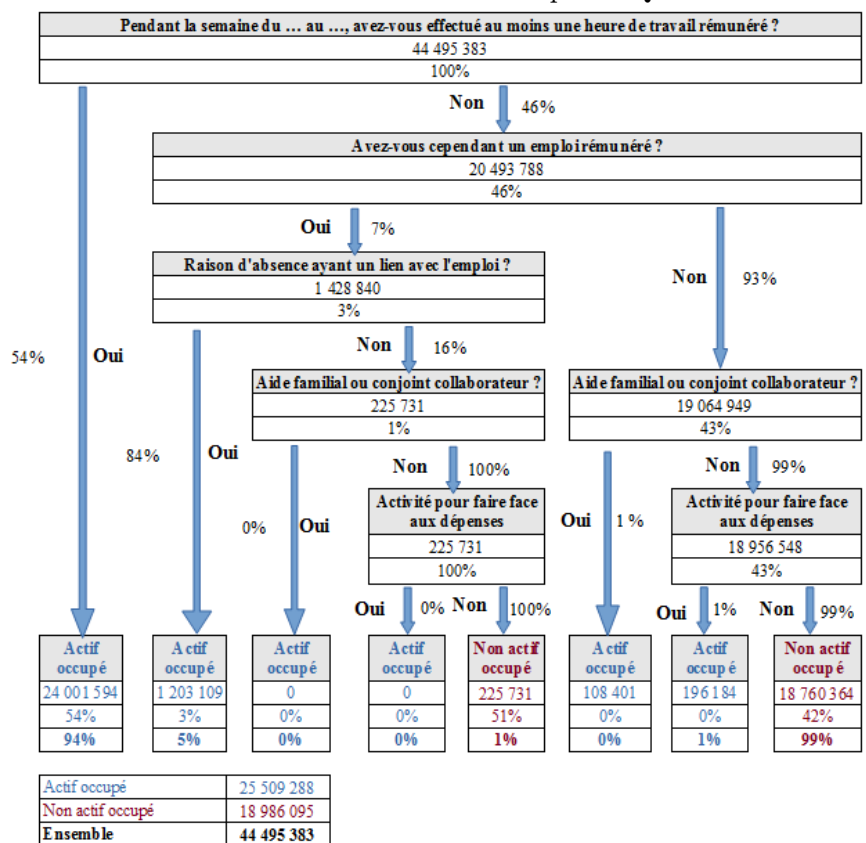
Pendant la semaine du … au …, avez-vous effectué au moins une heure de travail rémunéré ?
44 495 383
100%

Non 46%

Avez-vous cependant un emploi rémunéré ?
20 493 788
46%

Oui 7%

Raison d'absence ayant un lien avec l'emploi ?
1 428 840
3%

Non 93%

54% Oui

Non 16%

Aide familial ou conjoint collaborateur ?
225 731
1%

Aide familial ou conjoint collaborateur ?
19 064 949
43%

84% Oui

Non 100%

Non 99%

0% Oui

Activité pour faire face aux dépenses
225 731
100%

Oui 1 %

Activité pour faire face aux dépenses
18 956 548
43%

Oui 0% Non 100%

Oui 1% Non 99%

| Actif occupé | Actif occupé | Actif occupé | Actif occupé | Non actif occupé | Actif occupé | Actif occupé | Non actif occupé |
|---|---|---|---|---|---|---|---|
| 24 001 594 | 1 203 109 | 0 | 0 | 225 731 | 108 401 | 196 184 | 18 760 364 |
| 54% | 3% | 0% | 0% | 51% | 0% | 0% | 42% |
| 94% | 5% | 0% | 0% | 1% | 0% | 1% | 99% |

| Actif occupé | 25 509 288 |
|---|---|
| Non actif occupé | 18 986 095 |
| Ensemble | 44 495 383 |